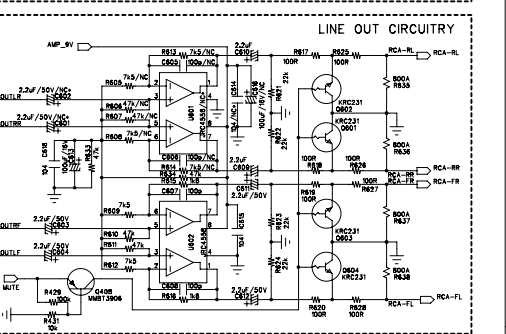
LINE OUT CIRCUITRY

AMP_9V
R613 7k5/NC
C605 100p/NC
2.2uF C610
R617 100R
R625 100R
RCA-RL
2.2uF/50V/NC C601
R603 7k5/NC
R604 47k/NC
R605 47k/NC
R607 47k/NC
OUTLR
OUTRR
2.2uF/50V/NC C602
R606 7k5/NC
U601 RC4558/NC
C614 10u/16V/NC
C613 100u/16V
R621 22k
R622 22k
KRC231 Q602
KRC231 Q601
600A R635
600A R636
C606 100p/NC
R614 7k5/NC
C618 10u
C617 100u/16V
R633 4.7k
R634 4.7k
2.2uF C609
R618 100R
R626 100R
RCA-RR
R615 7k5
C607 100p
C611 2.2uF/50V
R627 100R
RCA-FR
R619 100R
R609 7k5
2.2uF/50V C603
OUTRF
R610 47k
R611 47k
R612 47k
U602 RC4558
C615 10u
R623 22k
R624 22k
Q603 KRC231
600A R637
600A R638
2.2uF/50V C604
OUTLF
R612 7k5
MUTE
Q608 MMBT3906
R429 100k
R431 10k
C608 100p
R616 7k5
2.2uF/50V C612
Q604 KRC231
R620 100R
R628 100R
RCA-FL